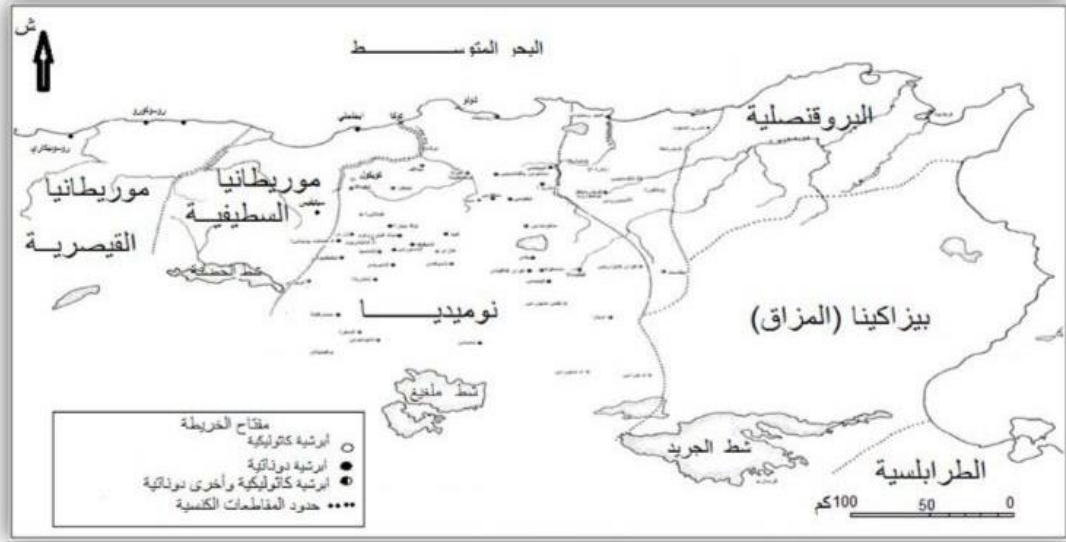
ش

البحر المتوسـط

البروقنصلية

موريطانيا القيصرية

موريطانيا السطيفية

شط الحضنة

نوميديا

بيزاكينا (المزاق)

شط ملغيغ

شط الجريد

الطرابلسية

مفتاح الخريطة
أبرشية كاثوليكية
أبرشية دوناتية
أبرشية كاثوليكية وأخرى دوناتية
حدود المقاطعات الكنسية

0 50 100كم